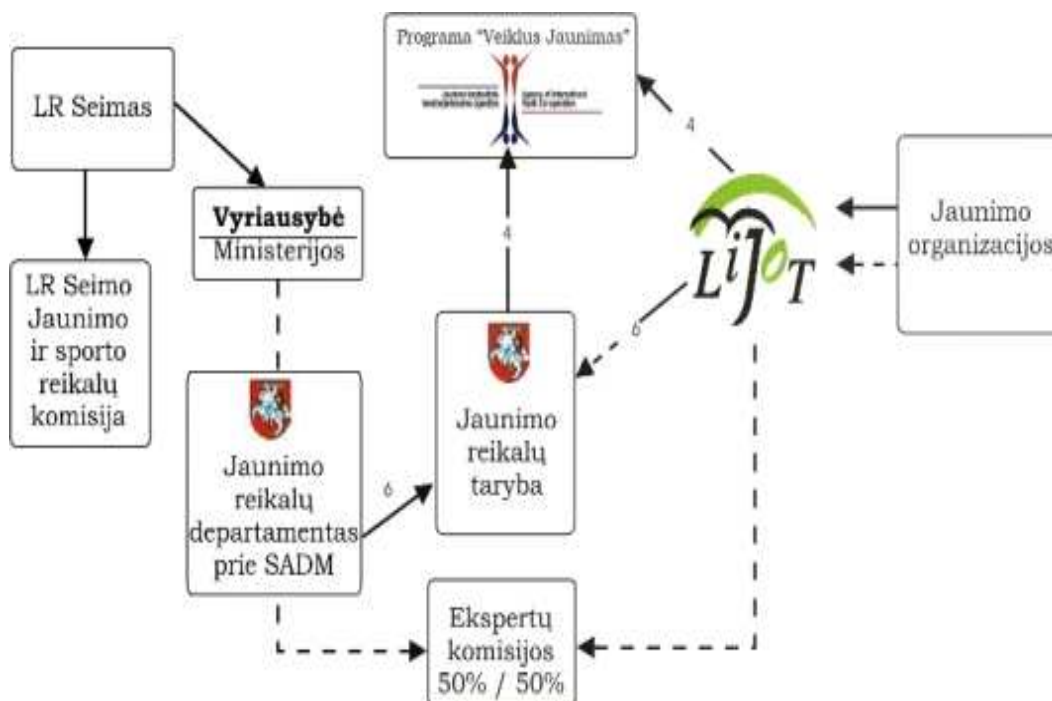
Programa "Veiklus Jaunimas"

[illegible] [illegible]

LR Seimas

Vyriausybė
Ministerijos

LR Seimo Jaunimo ir sporto reikalų komisija

4

4

LiJOT

Jaunimo organizacijos

6

Jaunimo reikalų departamentas prie SADM

6

Jaunimo reikalų taryba

Ekspertų komisijos 50% / 50%